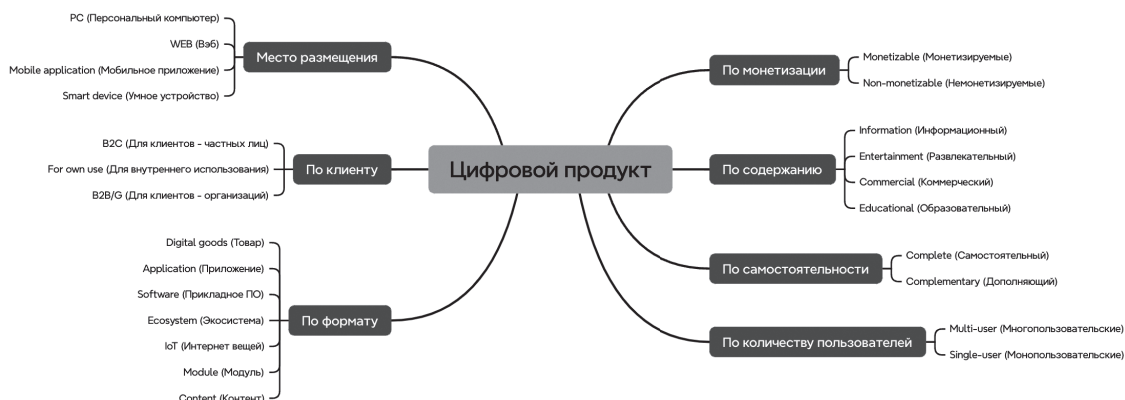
Цифровой продукт

Место размещения
PC (Персональный компьютер)
WEB (Вэб)
Mobile application (Мобильное приложение)
Smart device (Умное устройство)

По клиенту
B2C (Для клиентов - частных лиц)
For own use (Для внутреннего использования)
B2B/G (Для клиентов - организаций)

По формату
Digital goods (Товар)
Application (Приложение)
Software (Прикладное ПО)
Ecosystem (Экосистема)
IoT (Интернет вещей)
Module (Модуль)
Content (Контент)

По монетизации
Monetizable (Монетизируемые)
Non-monetizable (Немонетизируемые)

По содержанию
Information (Информационный)
Entertainment (Развлекательный)
Commercial (Коммерческий)
Educational (Образовательный)

По самостоятельности
Complete (Самостоятельный)
Complementary (Дополняющий)

По количеству пользователей
Multi-user (Многопользовательские)
Single-user (Монопользовательские)